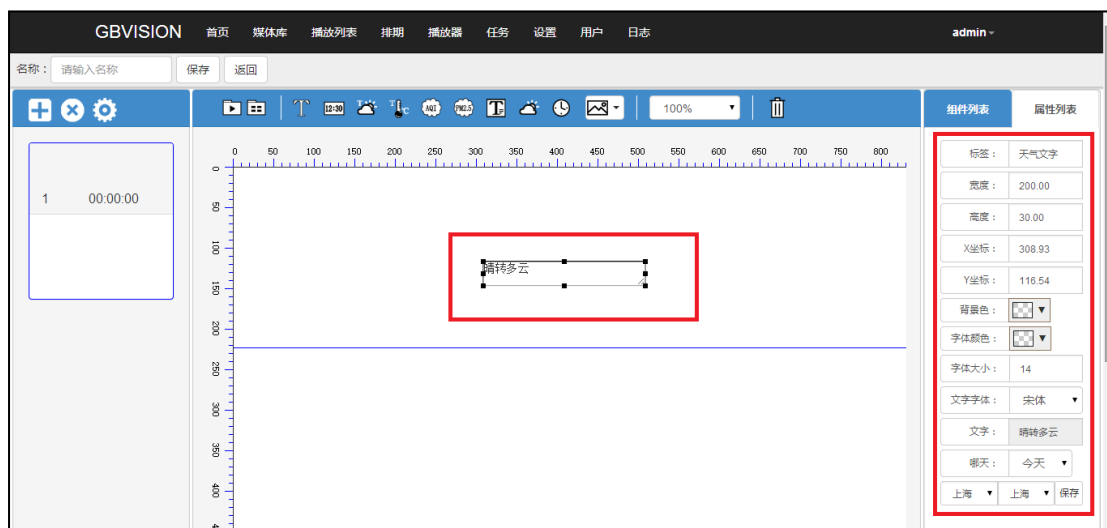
GBVISION 首页 媒体库 播放列表 排期 播放器 任务 设置 用户 日志 admin

名称： 请输入名称 保存 返回

1 00:00:00

12:30 AQI PM2.5 100%

0 50 100 150 200 250 300 350 400 450 500 550 600 650 700 750 800

0 50 100 150 200 250 300 350 400

晴转多云

组件列表 属性列表

标签： 天气文字

宽度： 200.00

高度： 30.00

X坐标： 308.93

Y坐标： 116.54

背景色：

字体颜色：

字体大小： 14

文字字体： 宋体

文字： 晴转多云

哪天： 今天

上海 上海 保存